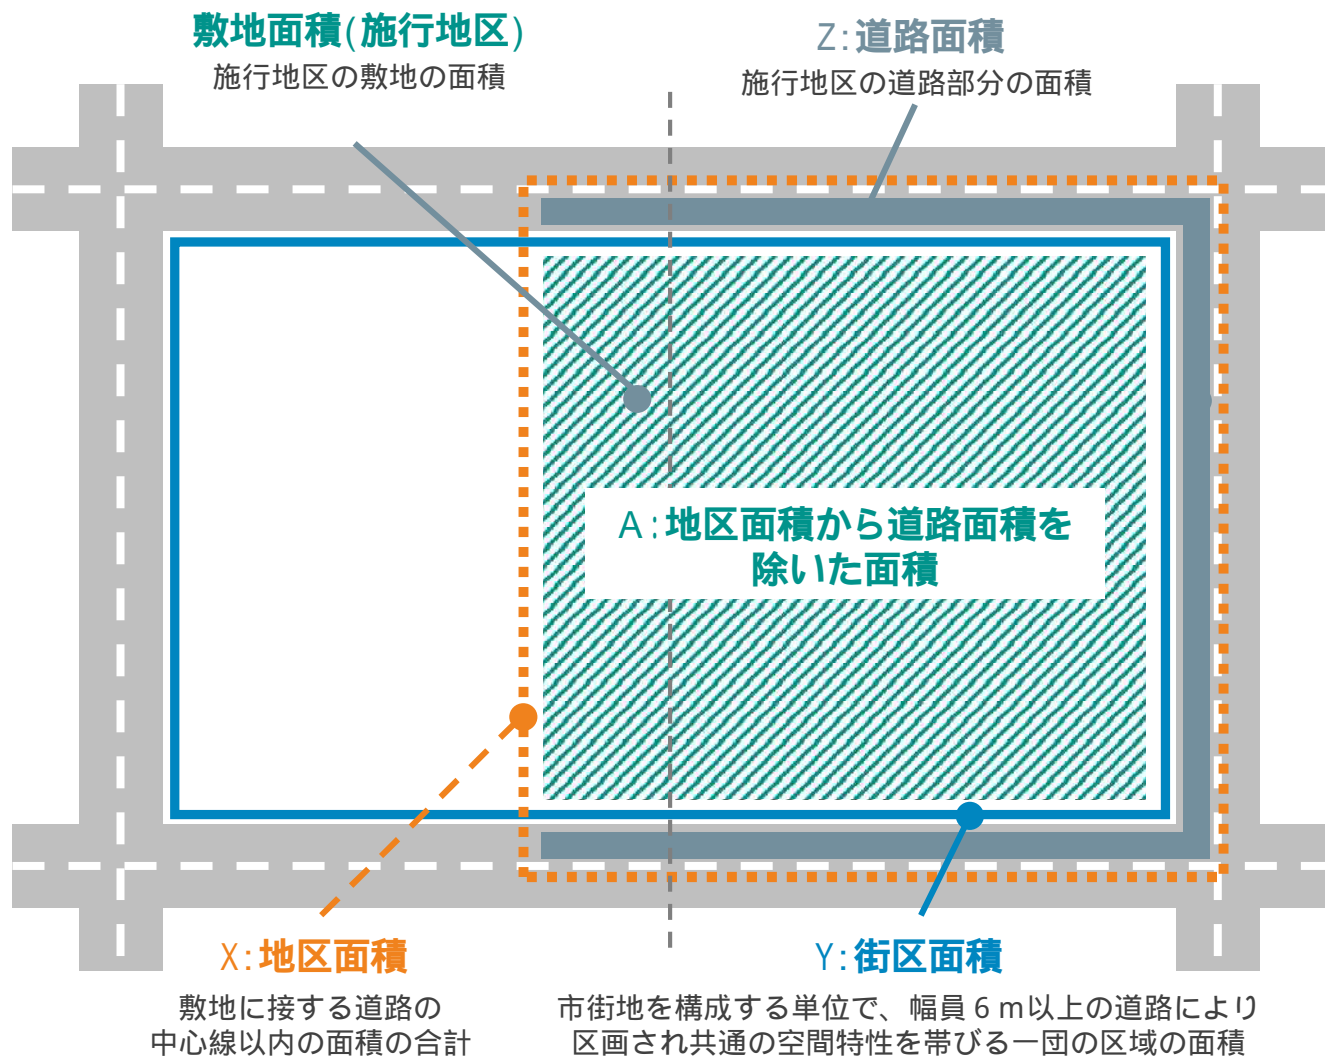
敷地面積(施行地区)
施行地区の敷地の面積

Z:道路面積
施行地区の道路部分の面積

A:地区面積から道路面積を除いた面積

X:地区面積
敷地に接する道路の中心線以内の面積の合計

Y:街区面積
市街地を構成する単位で、幅員６m以上の道路により区画され共通の空間特性を帯びる一団の区域の面積